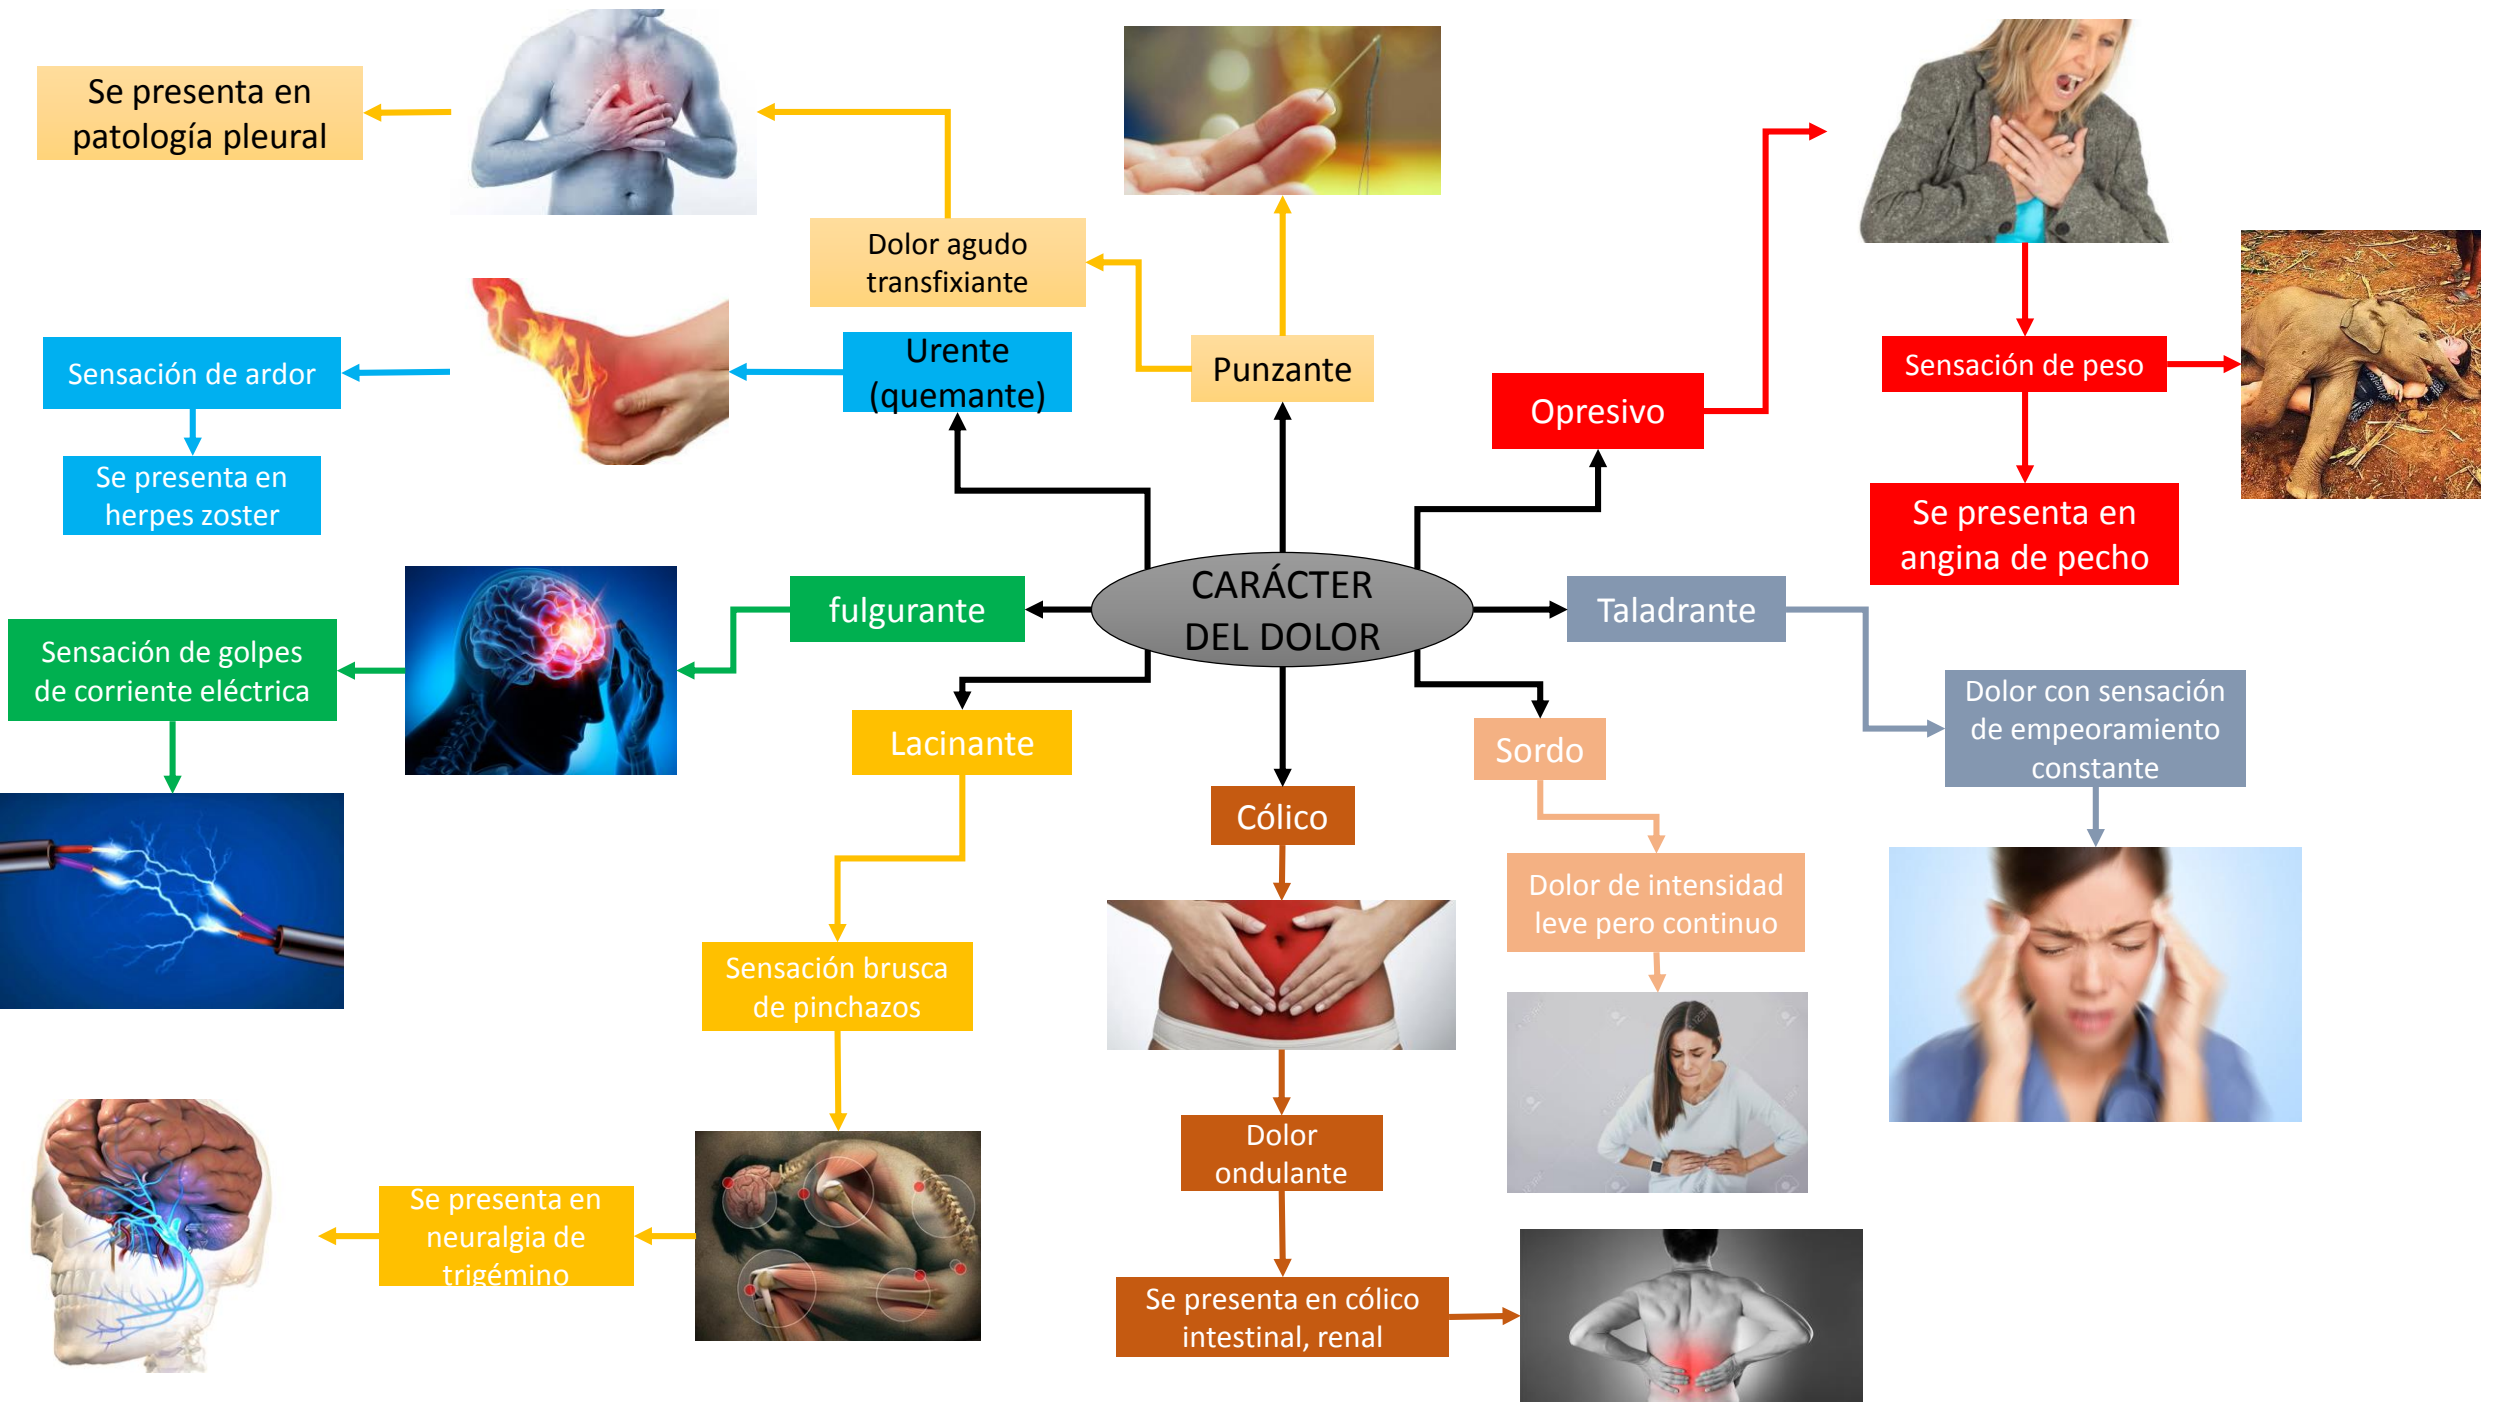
CARÁCTER DEL DOLOR

Punzante

Dolor agudo transfixiante

Se presenta en patología pleural

Urente (quemante)

Sensación de ardor

Se presenta en herpes zoster

fulgurante

Sensación de golpes de corriente eléctrica

Lacinante

Sensación brusca de pinchazos

Se presenta en neuralgia de trigémino

Cólico

Dolor ondulante

Se presenta en cólico intestinal, renal

Sordo

Dolor de intensidad leve pero continuo

Taladrante

Dolor con sensación de empeoramiento constante

Opresivo

Sensación de peso

Se presenta en angina de pecho